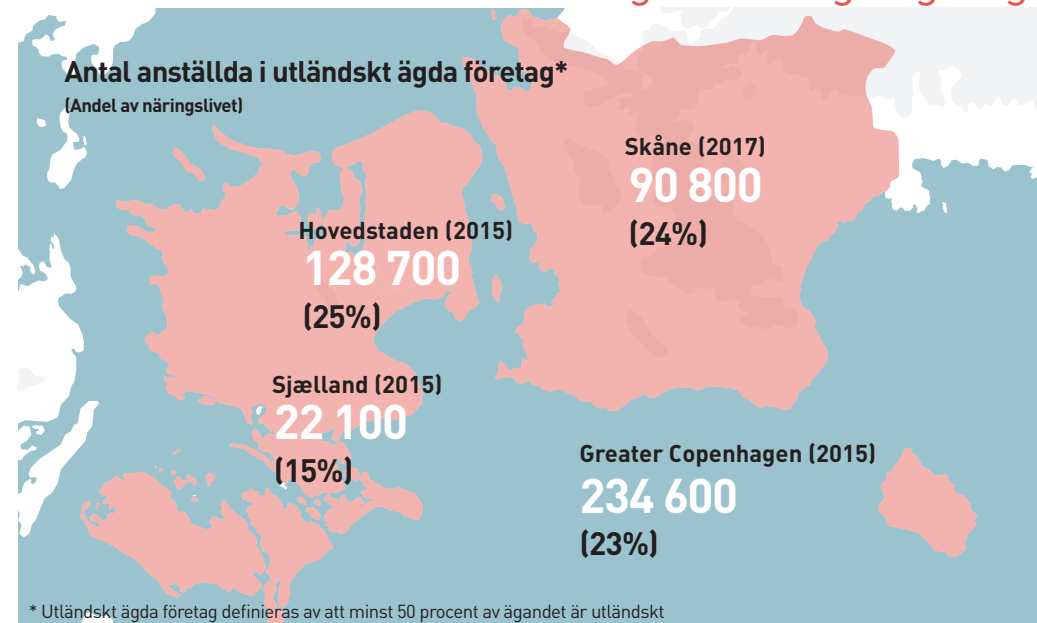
Antal anställda i utländskt ägda företag*
(Andel av näringslivet)

Skåne (2017)
90 800
(24%)

Hovedstaden (2015)
128 700
(25%)

Sjælland (2015)
22 100
(15%)

Greater Copenhagen (2015)
234 600
(23%)

* Utländskt ägda företag definieras av att minst 50 procent av ägandet är utländskt